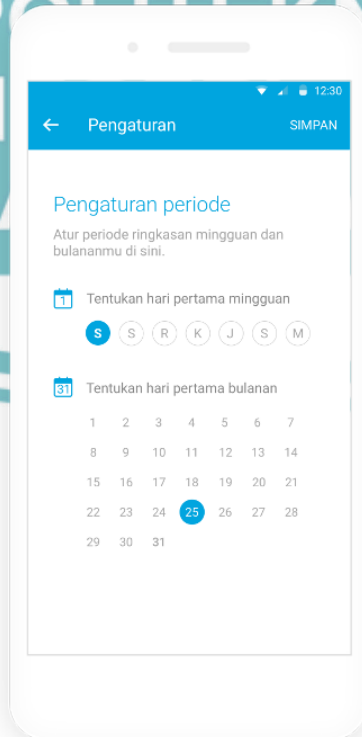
12:30

Pengaturan SIMPAN

Pengaturan periode

Atur periode ringkasan mingguan dan bulananmu di sini.

1 Tentukan hari pertama mingguan

S S R K J S M

31 Tentukan hari pertama bulanan

| | | | | | | |
|---|---|---|---|---|---|---|
| 1 | 2 | 3 | 4 | 5 | 6 | 7 |
| 8 | 9 | 10 | 11 | 12 | 13 | 14 |
| 15 | 16 | 17 | 18 | 19 | 20 | 21 |
| 22 | 23 | 24 | 25 | 26 | 27 | 28 |
| 29 | 30 | 31 | | | | |